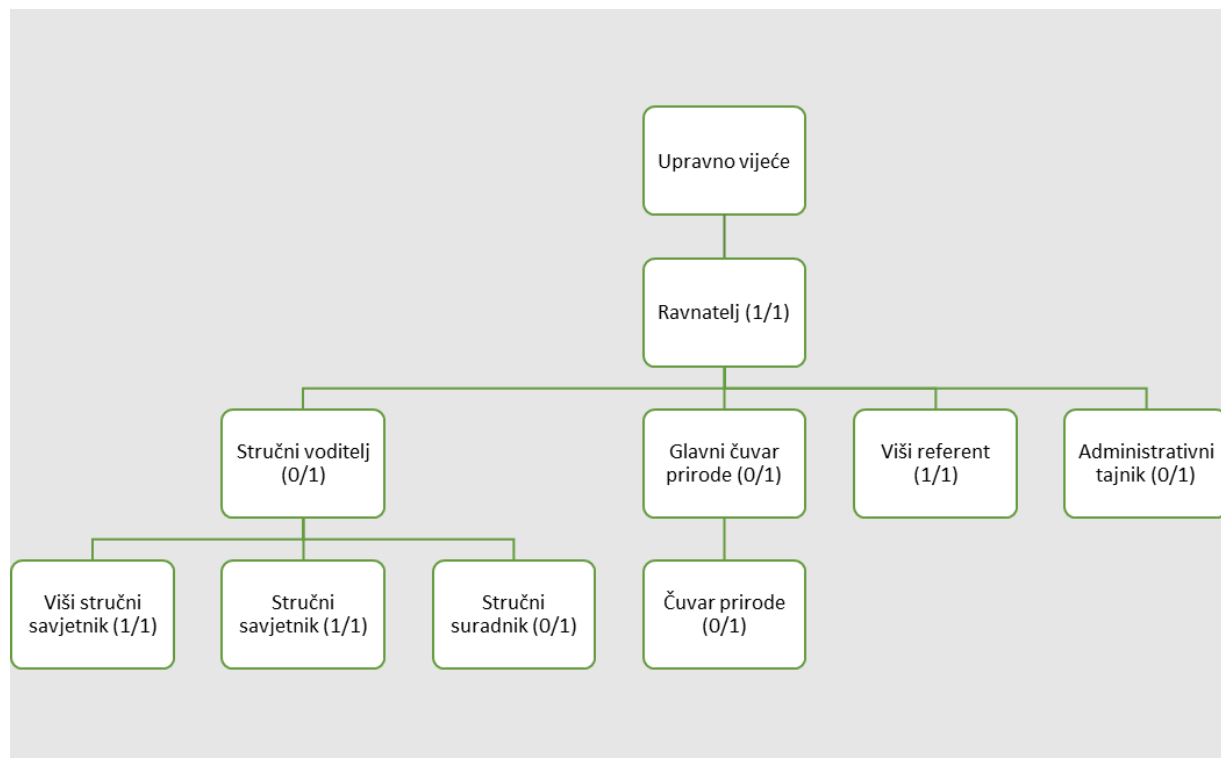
Upravno vijeće

Ravnatelj (1/1)

Stručni voditelj (0/1)

Glavni čuvar prirode (0/1)

Viši referent (1/1)

Administrativni tajnik (0/1)

Viši stručni savjetnik (1/1)

Stručni savjetnik (1/1)

Stručni suradnik (0/1)

Čuvar prirode (0/1)